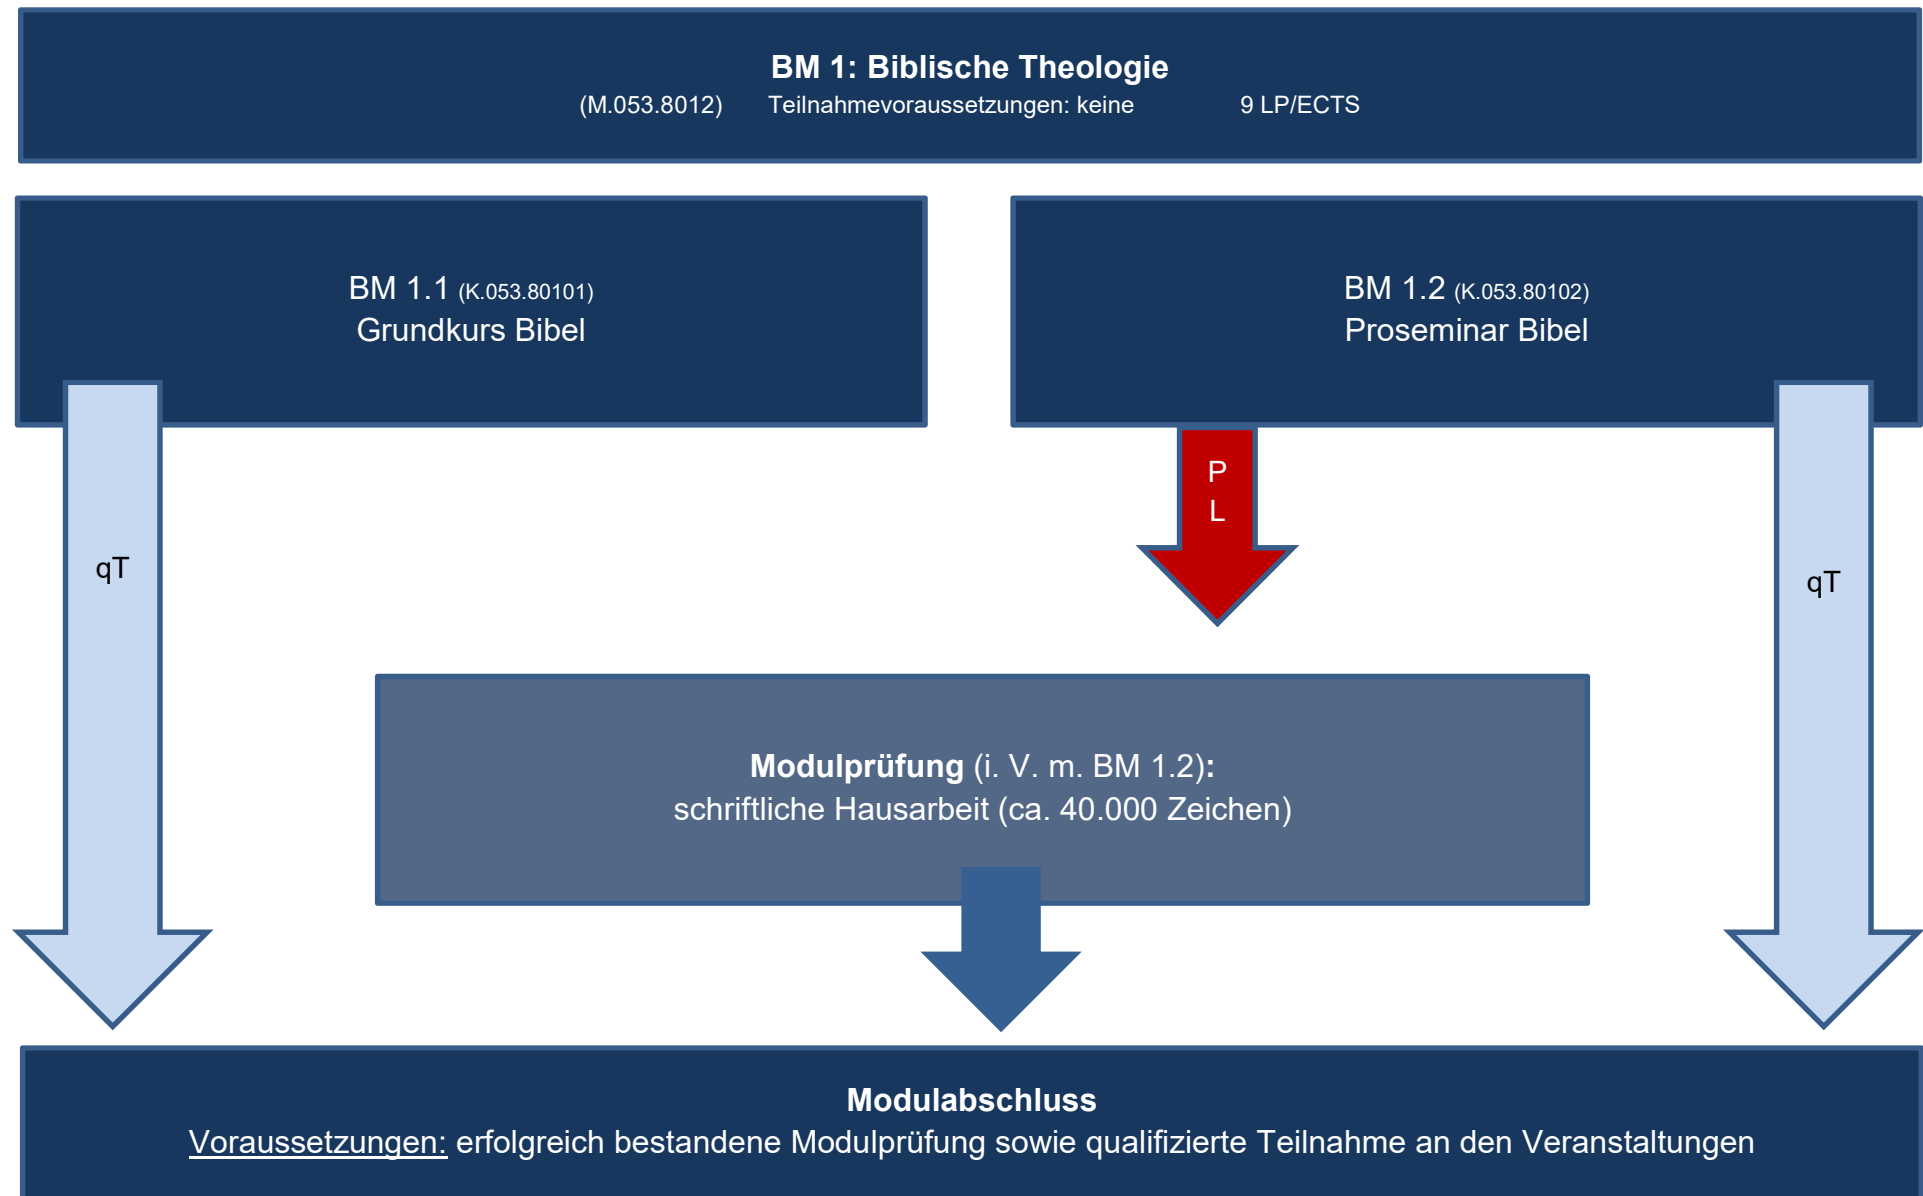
BM 1: Biblische Theologie
(M.053.8012) Teilnahmevoraussetzungen: keine 9 LP/ECTS

BM 1.1 (K.053.80101)
Grundkurs Bibel

BM 1.2 (K.053.80102)
Proseminar Bibel

qT

P
L

qT

Modulprüfung (i. V. m. BM 1.2):
schriftliche Hausarbeit (ca. 40.000 Zeichen)

Modulabschluss
Voraussetzungen: erfolgreich bestandene Modulprüfung sowie qualifizierte Teilnahme an den Veranstaltungen